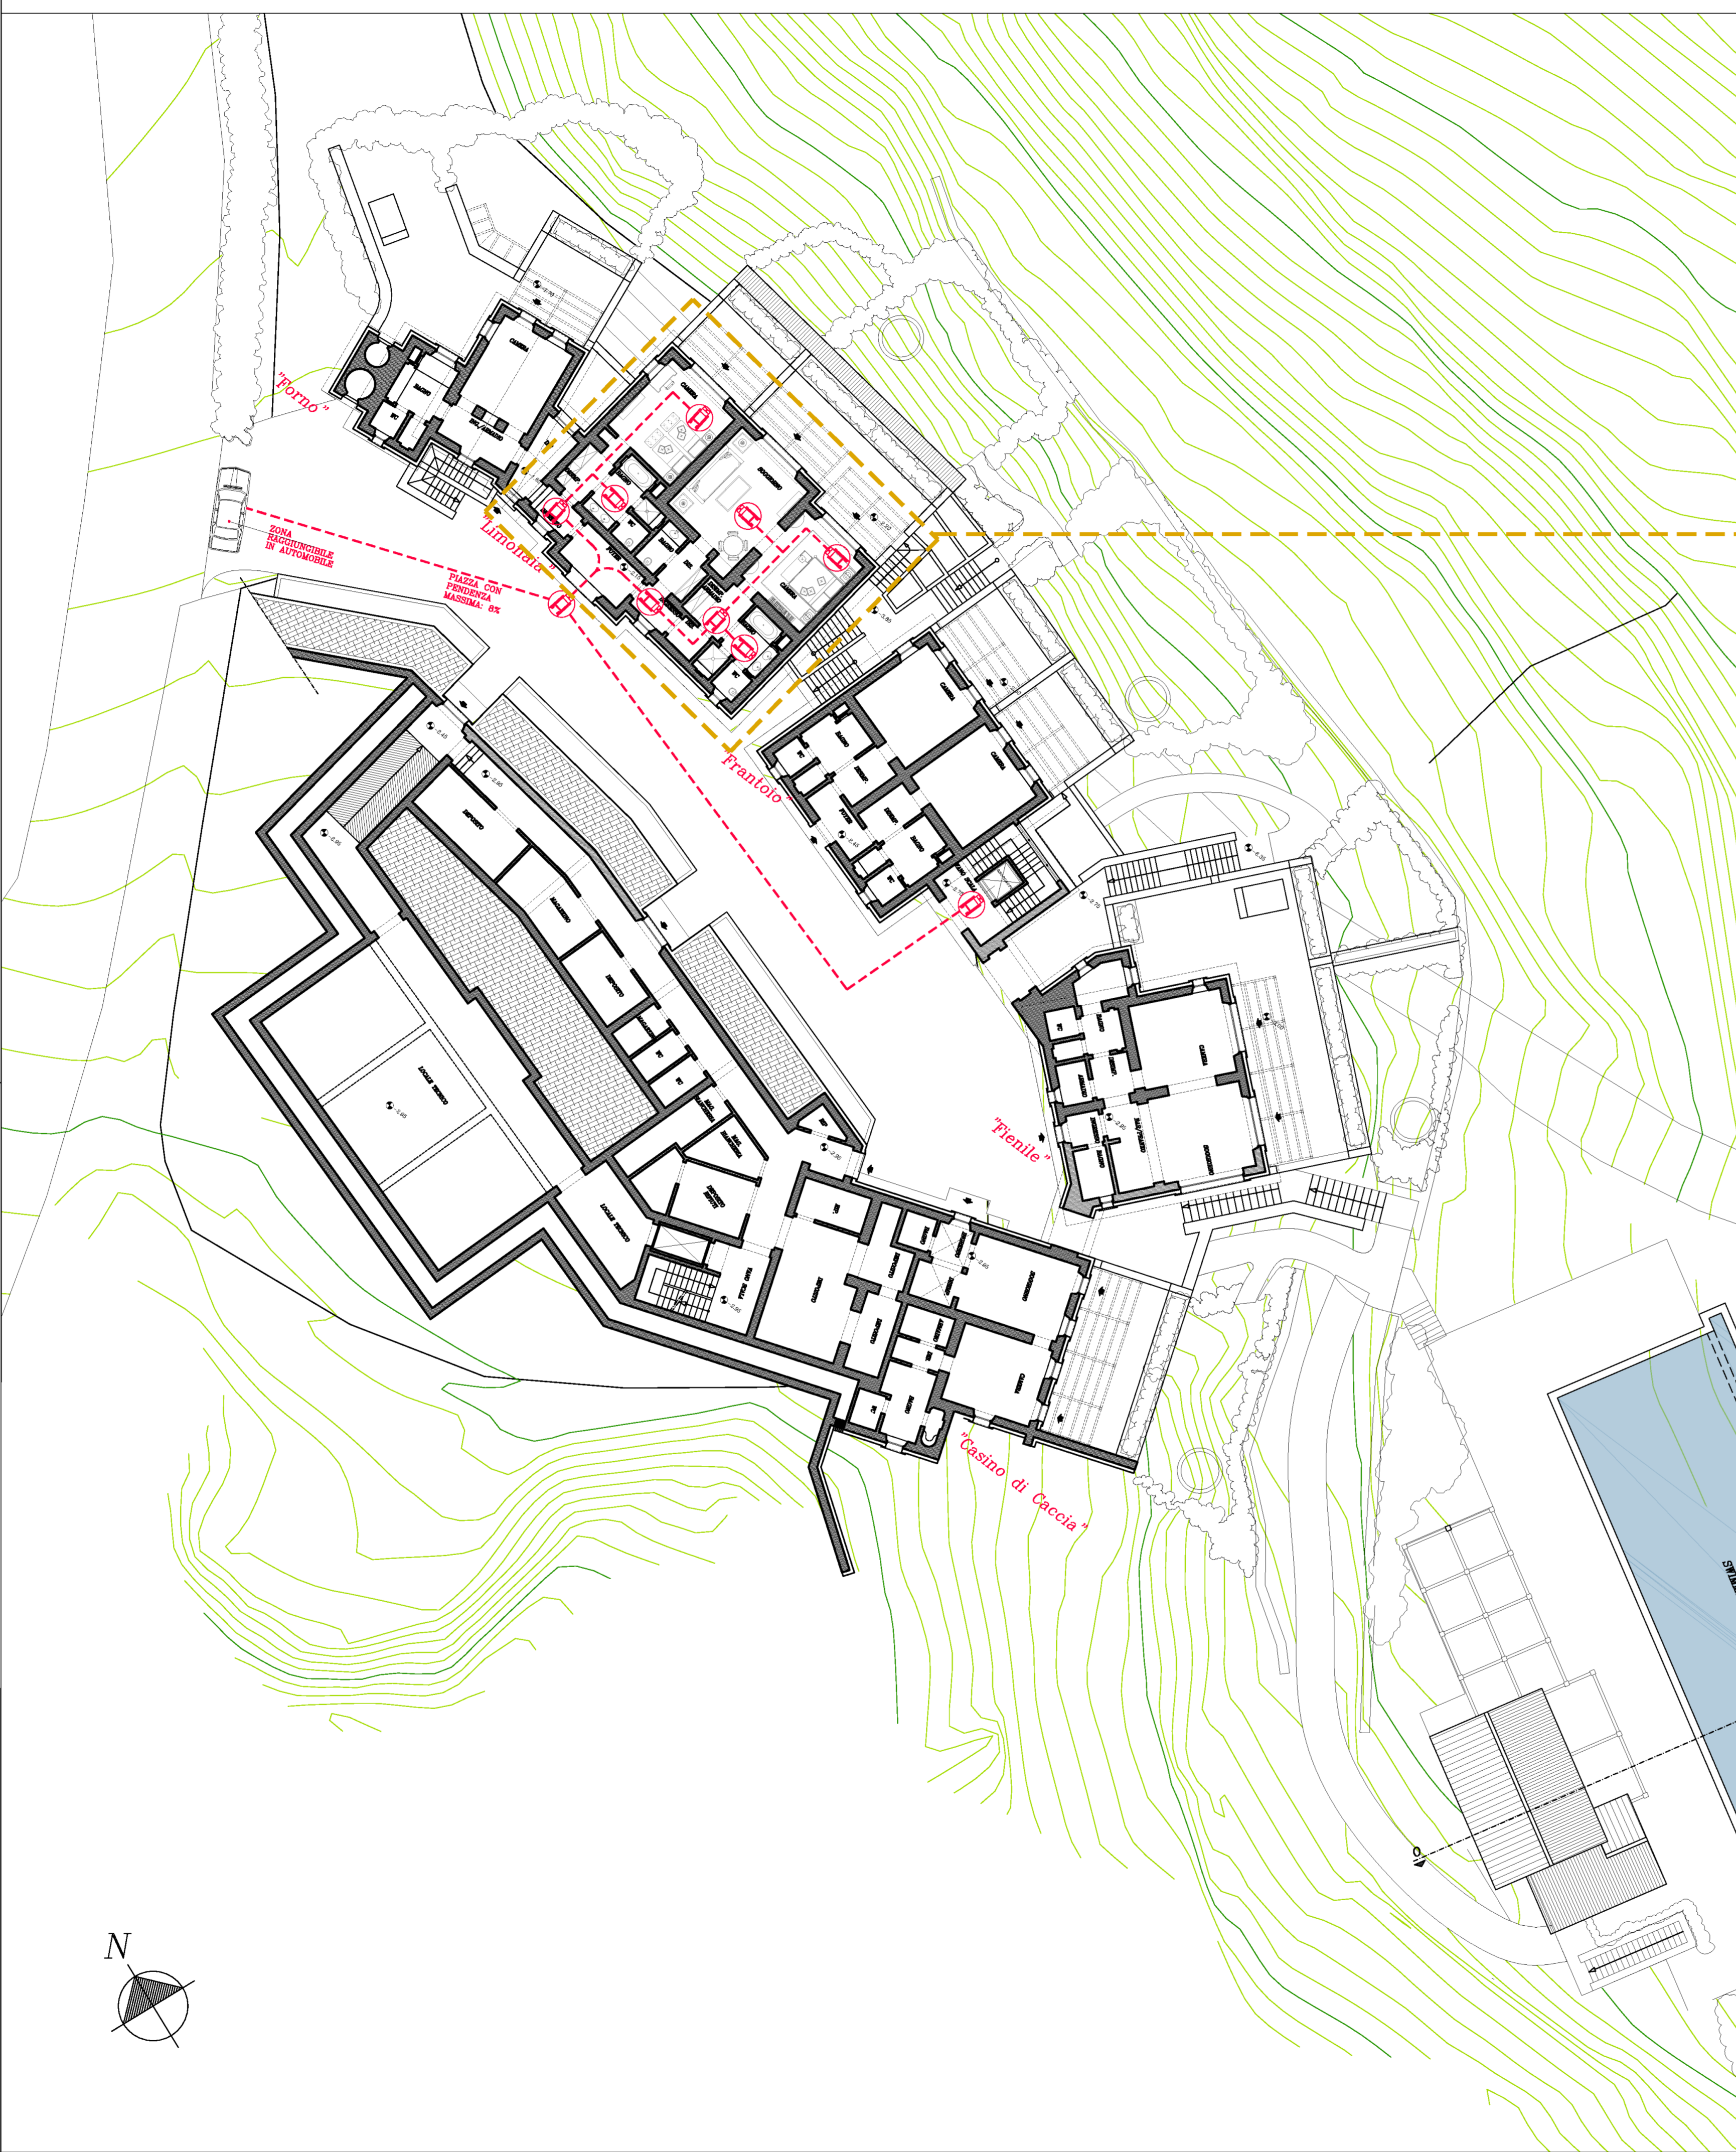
"Forno"

"Limonaia"

ZONA RAGGIUNGIBILE IN AUTOMOBILE

PIAZZA CON PENDENZA MASSIMA: 8%

"Frantoio"

"Fienile"

"Casino di Caccia"

N

CAMERA

BAGNO

WC

SOGGIORNO

CUCINA

DEPOSITO

MAGAZZINO

LOCALE TECNICO

CANTINA

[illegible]